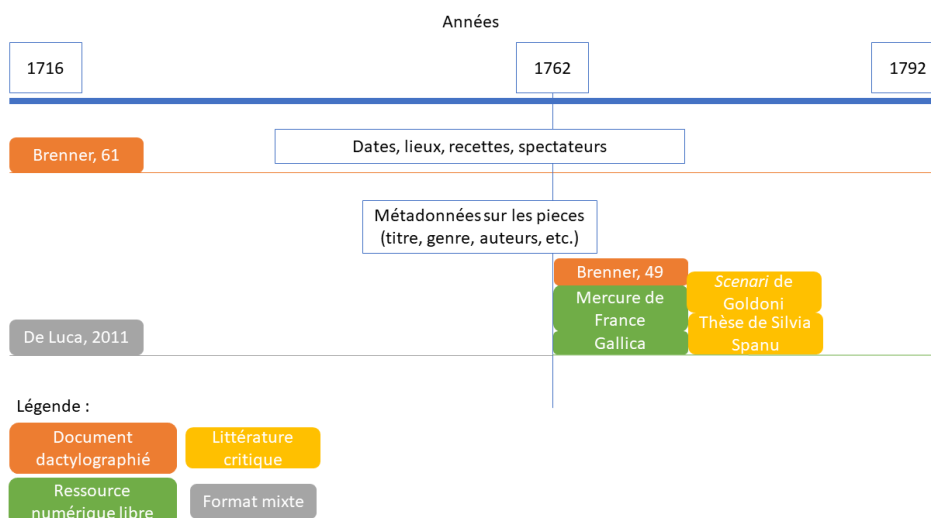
Années

1716

1762

1792

Brenner, 61

Dates, lieux, recettes, spectateurs

Métadonnées sur les pieces (titre, genre, auteurs, etc.)

Brenner, 49

*Scenari* de Goldoni

Mercure de France Gallica

Thèse de Silvia Spanu

De Luca, 2011

Légende :

Document dactylographié

Littérature critique

Ressource numérique libre

Format mixte